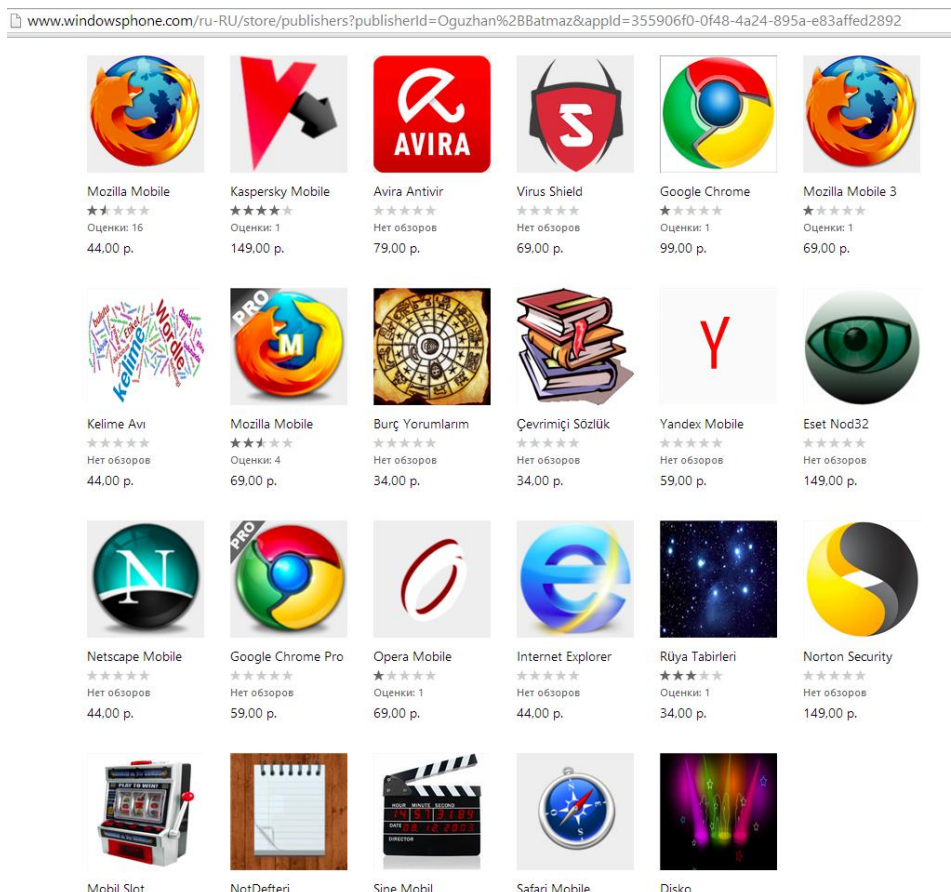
www.windowsphone.com/ru-RU/store/publishers?publisherId=Oguzhan%2BBatmaz&appId=355906f0-0f48-4a24-895a-e83affed2892

AVIRA

Mozilla Mobile
Оценки: 16
44,00 р.

Kaspersky Mobile
Оценки: 1
149,00 р.

Avira Antivir
Нет обзоров
79,00 р.

Virus Shield
Нет обзоров
69,00 р.

Google Chrome
Оценки: 1
99,00 р.

Mozilla Mobile 3
Оценки: 1
69,00 р.

PRO

Kelime Avı
Нет обзоров
44,00 р.

Mozilla Mobile
Оценки: 4
69,00 р.

Burç Yorumlarım
Нет обзоров
34,00 р.

Çevrimiçi Sözlük
Нет обзоров
34,00 р.

Yandex Mobile
Нет обзоров
59,00 р.

Eset Nod32
Нет обзоров
149,00 р.

PRO

Netscape Mobile
Нет обзоров
44,00 р.

Google Chrome Pro
Нет обзоров
59,00 р.

Opera Mobile
Оценки: 1
69,00 р.

Internet Explorer
Нет обзоров
44,00 р.

Rüya Tabirleri
Оценки: 1
34,00 р.

Norton Security
Нет обзоров
149,00 р.

Mobil Slot

NotDefteri

Sine Mobil

Safari Mobile

Disko